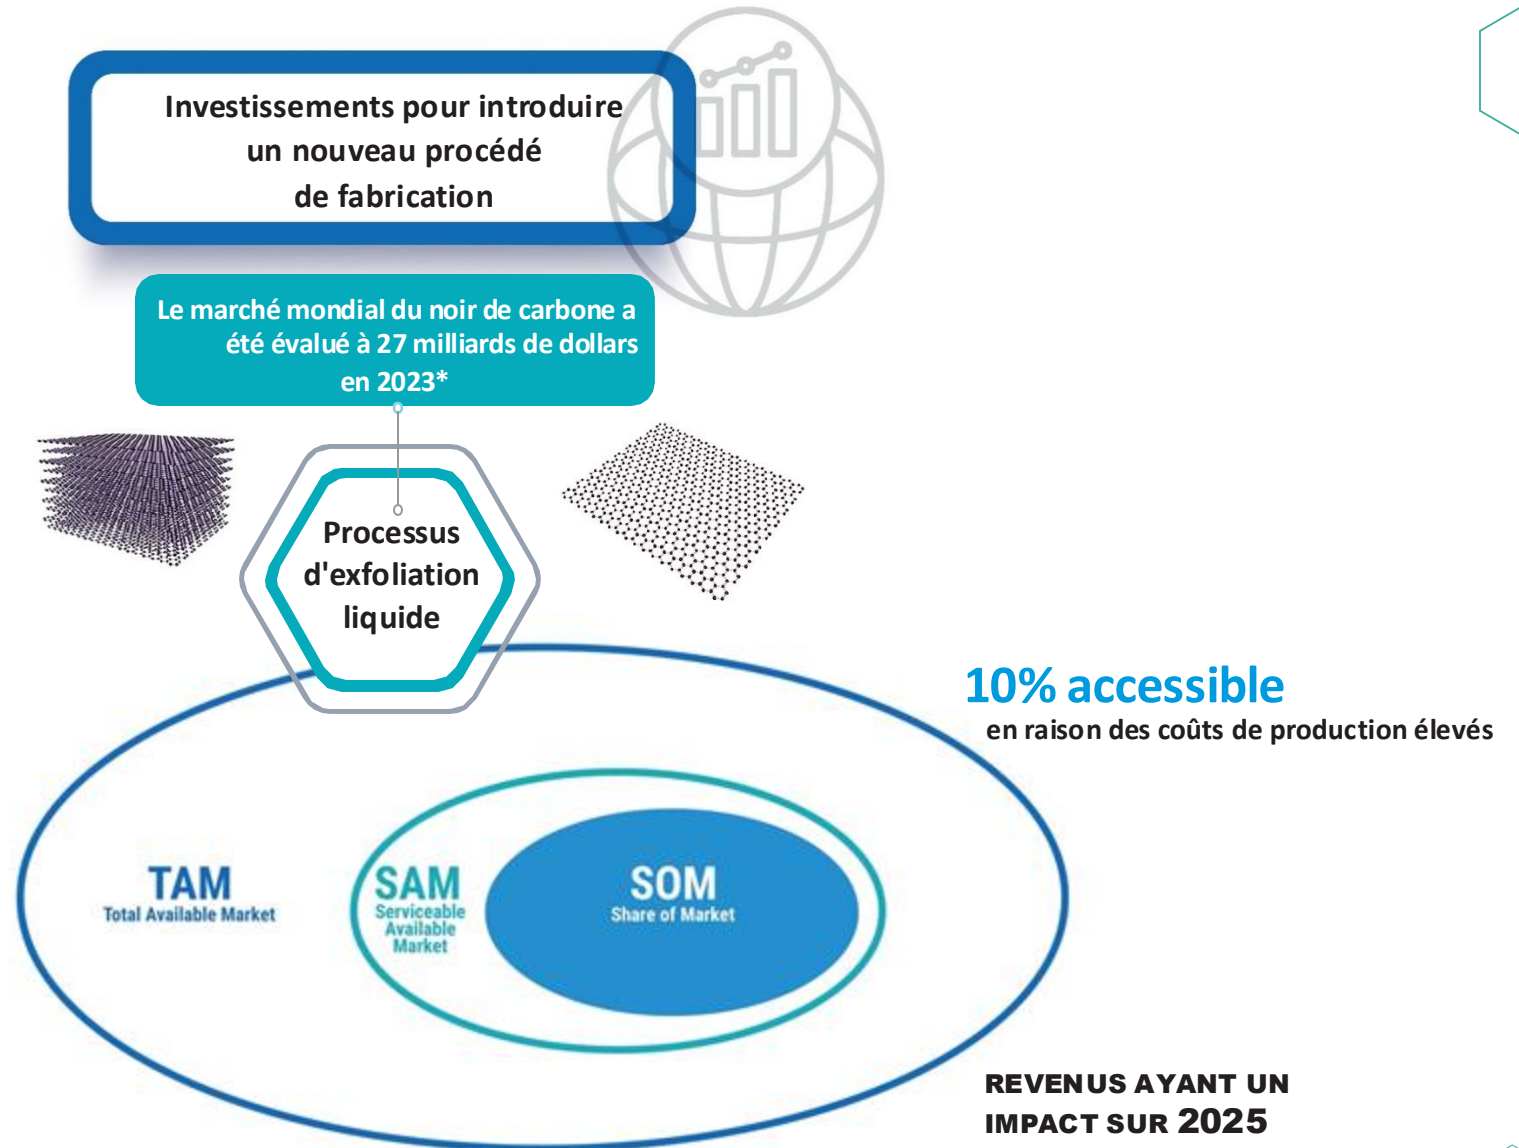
Investissements pour introduire un nouveau procédé de fabrication

Le marché mondial du noir de carbone a été évalué à 27 milliards de dollars en 2023*

Processus d'exfoliation liquide

10% accessible
en raison des coûts de production élevés

TAM
Total Available Market

SAM
Serviceable Available Market

SOM
Share of Market

REVENUS AYANT UN IMPACT SUR 2025